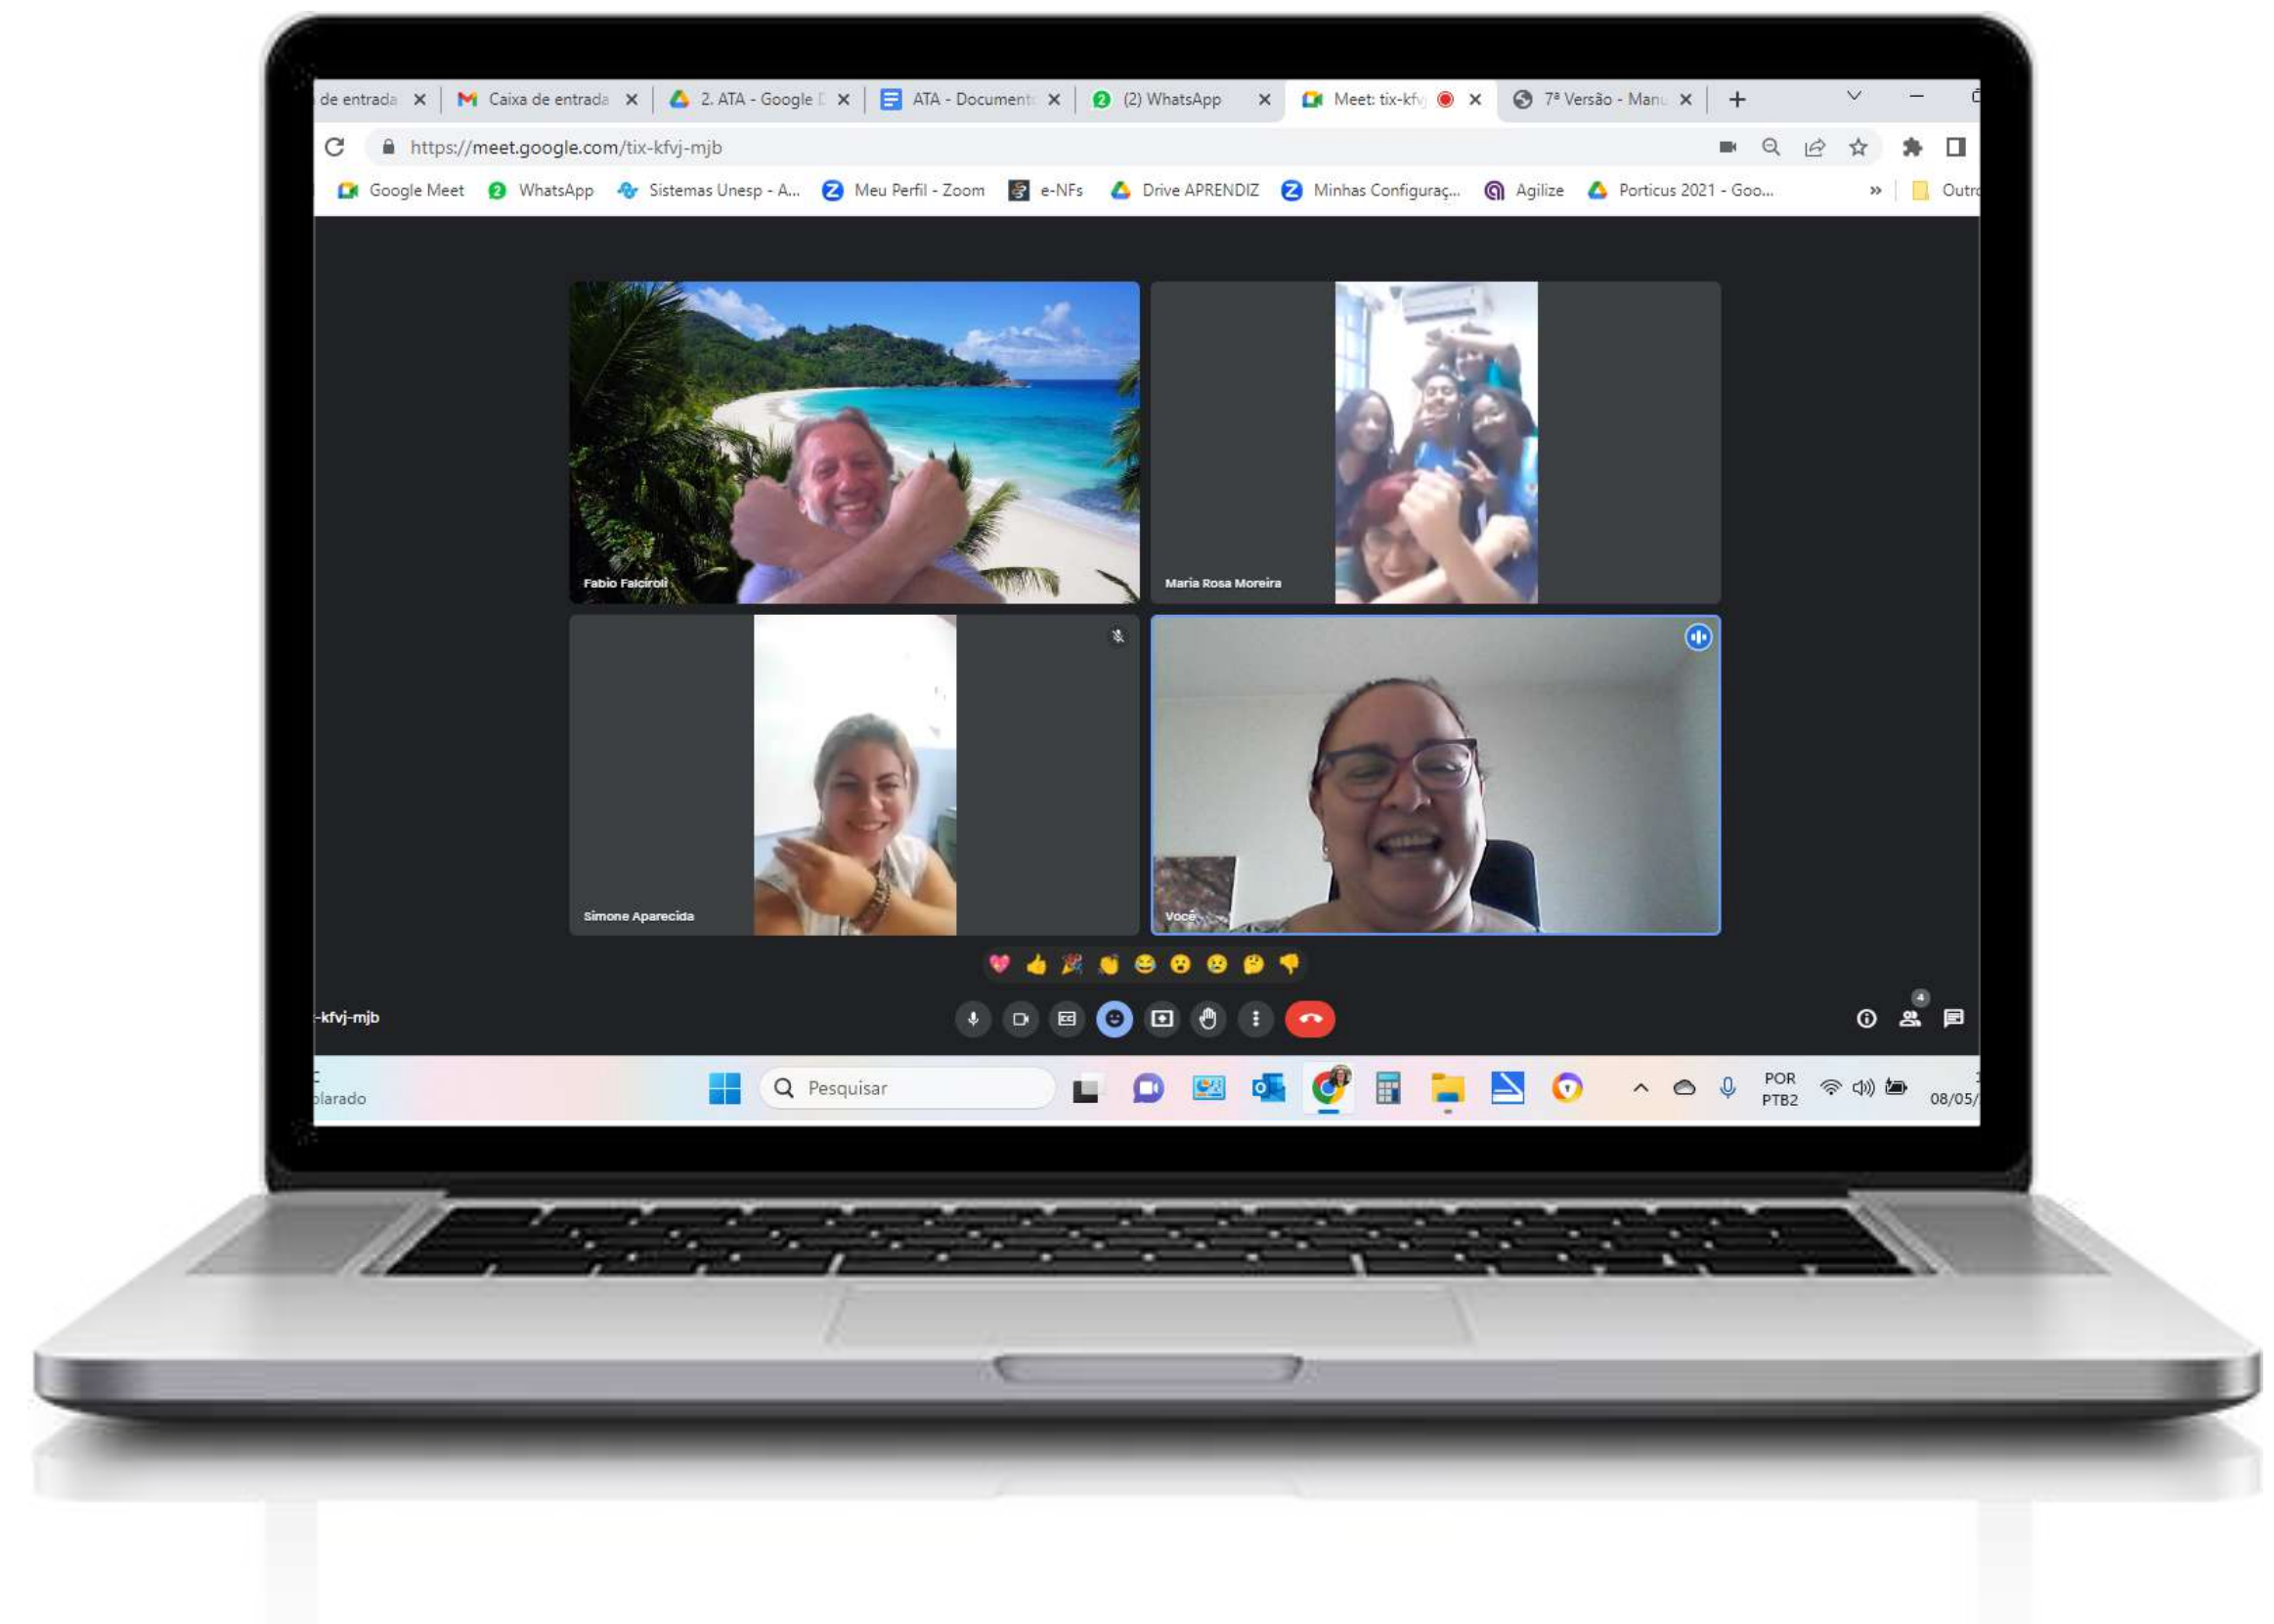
de entrada × Caixa de entrada × 2. ATA - Google × ATA - Document × (2) WhatsApp × Meet: tix-kfvj × 7ª Versão - Manu × +

https://meet.google.com/tix-kfvj-mjb

Google Meet WhatsApp Sistemas Unesp - A... Meu Perfil - Zoom e-NFs Drive APRENDIZ Minhas Configuraç... Agilize Porticus 2021 - Goo... » Outro

Fabio Falciroli

Maria Rosa Moreira

Simone Aparecida

Você

-kfvj-mjb

4

larado

Pesquisar

POR PTB2

08/05/